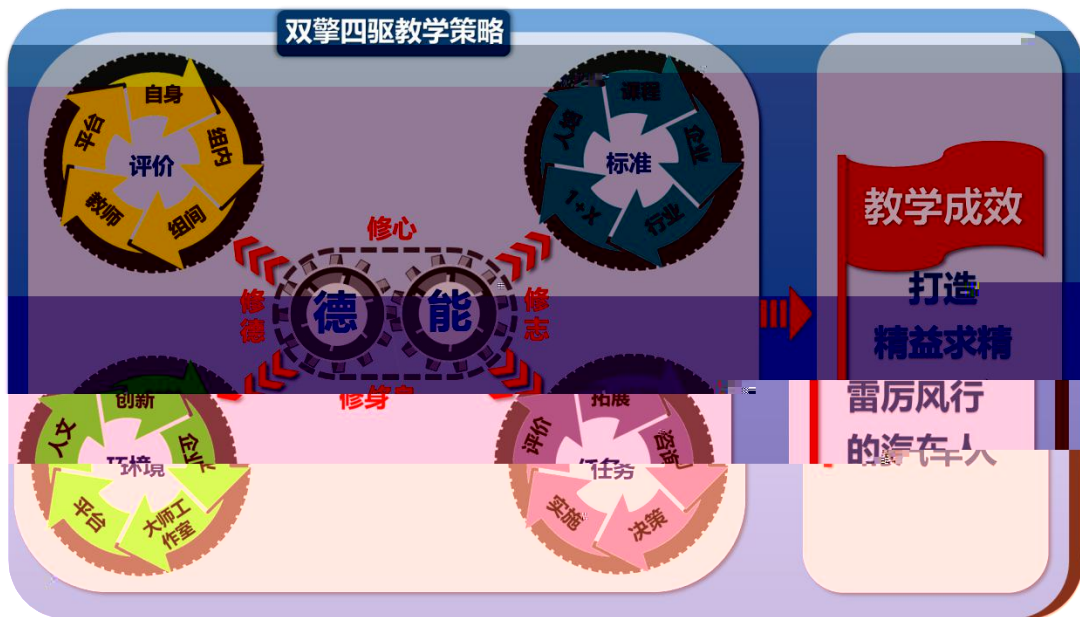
双擎四驱教学策略

自身
平台
评价
组内
教师
组间

课程
育人
标准
企业
1+X
行业

修心
修德
德
能
修志
修身

创新
人文
环境
企业
平台
大师工作室

拓展
评价
任务
咨询
实施
决策

教学成效
打造
精益求精
雷厉风行
的汽车人